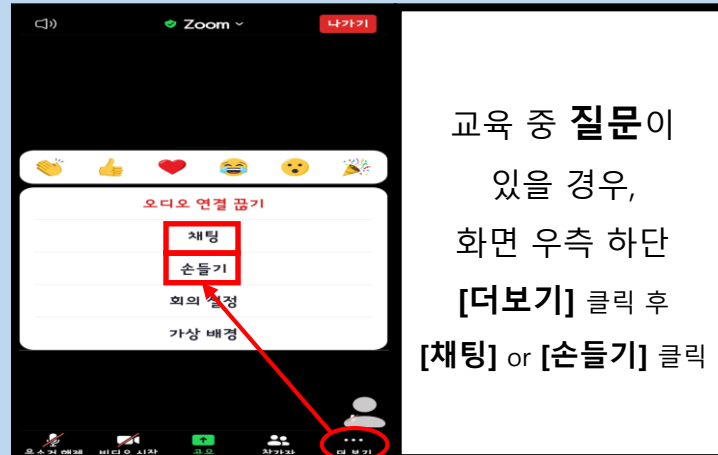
Zoom
나가기

오디오 연결 끊기
채팅
손들기
회의 설정
가상 배경

음소거 해제
비디오 시작
공유
참가자
더 보기

교육 중 **질문**이 있을 경우, 화면 우측 하단 **[더보기]** 클릭 후 **[채팅]** or **[손들기]** 클릭